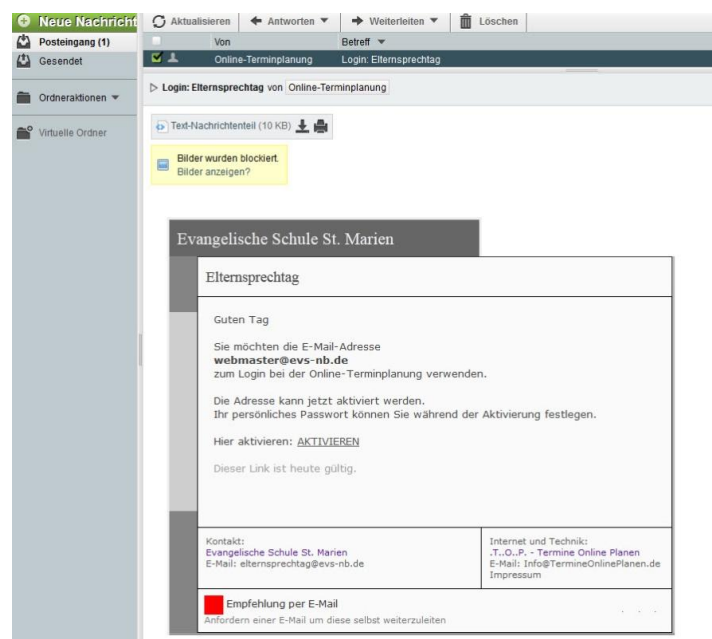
Neue Nachricht
Posteingang (1)
Gesendet
Ordneraktionen
Virtuelle Ordner

Aktualisieren | Antworten | Weiterleiten | Löschen

| | Von | Betreff |
|---|---|---|
| | Online-Terminplanung | Login: Elternsprechtag |

Login: Elternsprechtag von Online-Terminplanung

Text-Nachrichtenteil (10 KB)

Bilder wurden blockiert.
Bilder anzeigen?

Evangelische Schule St. Marien

Elternsprechtag

Guten Tag

Sie möchten die E-Mail-Adresse
webmaster@evs-nb.de
zum Login bei der Online-Terminplanung verwenden.

Die Adresse kann jetzt aktiviert werden.
Ihr persönliches Passwort können Sie während der Aktivierung festlegen.

Hier aktivieren: AKTIVIEREN

Dieser Link ist heute gültig.

Kontakt:
Evangelische Schule St. Marien
E-Mail: elternsprechtag@evs-nb.de

Internet und Technik:
.T..O..P. - Termine Online Planen
E-Mail: Info@TermineOnlinePlanen.de
Impressum

Empfehlung per E-Mail
Anfordern einer E-Mail um diese selbst weiterzuleiten